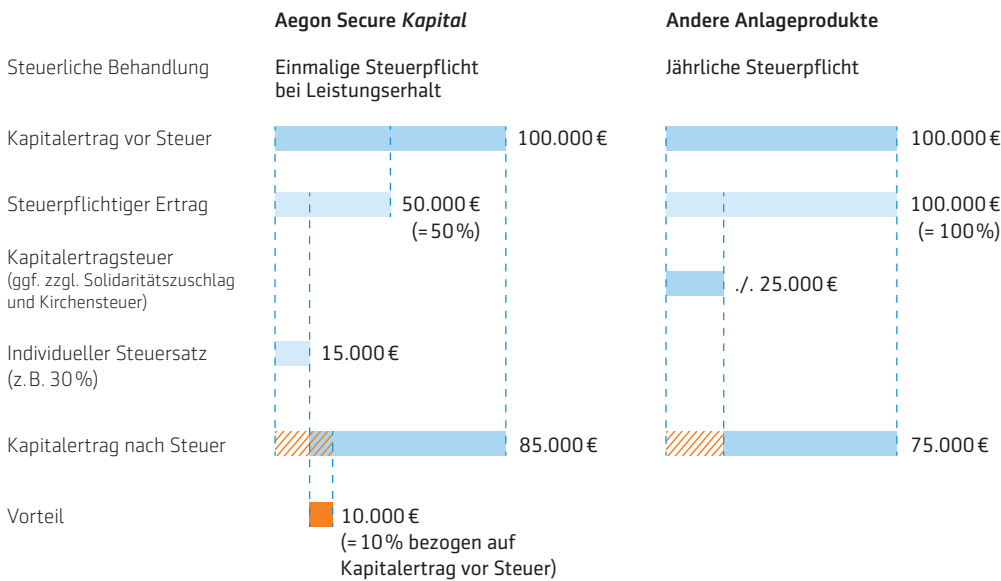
Aegon Secure *Kapital*

Andere Anlageprodukte

Steuerliche Behandlung

Einmalige Steuerpflicht bei Leistungserhalt

Jährliche Steuerpflicht

Kapitalertrag vor Steuer

100.000 €

100.000 €

Steuerpflichtiger Ertrag

50.000 € (= 50 %)

100.000 € (= 100 %)

Kapitalertragsteuer (ggf. zzgl. Solidaritätszuschlag und Kirchensteuer)

./. 25.000 €

Individueller Steuersatz (z. B. 30 %)

15.000 €

Kapitalertrag nach Steuer

85.000 €

75.000 €

Vorteil

10.000 € (= 10 % bezogen auf Kapitalertrag vor Steuer)